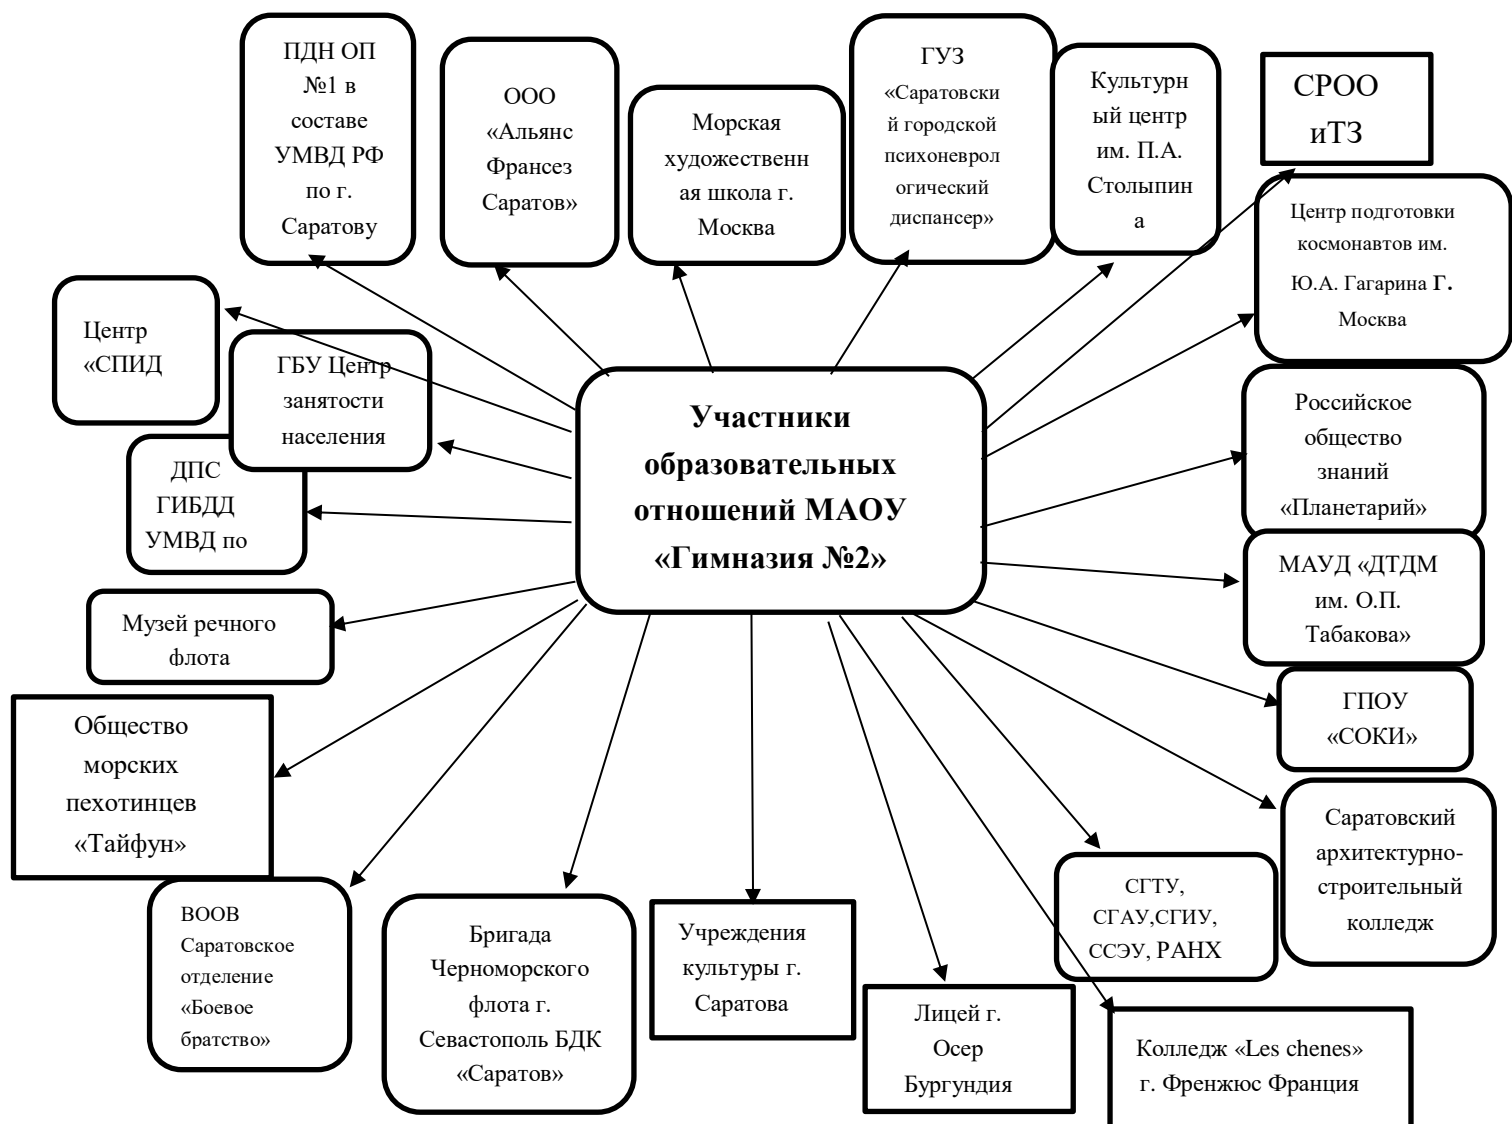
Участники образовательных отношений МАОУ «Гимназия №2»

ПДН ОП №1 в составе УМВД РФ по г. Саратову

ООО «Альянс Франсез Саратов»

Морская художественная школа г. Москва

ГУЗ «Саратовский городской психоневрологический диспансер»

Культурный центр им. П.А. Столыпина

СРОО иТЗ

Центр подготовки космонавтов им. Ю.А. Гагарина г. Москва

Российское общество знаний «Планетарий»

МАУД «ДТДМ им. О.П. Табакова»

ГПОУ «СОКИ»

Саратовский архитектурно-строительный колледж

СГТУ, СГАУ,СГИУ, ССЭУ, РАНХ

Колледж «Les chenes» г. Френжюс Франция

Лицей г. Осер Бургундия

Учреждения культуры г. Саратова

Бригада Черноморского флота г. Севастополь БДК «Саратов»

ВООВ Саратовское отделение «Боевое братство»

Общество морских пехотинцев «Тайфун»

Музей речного флота

ДПС ГИБДД УМВД по

ГБУ Центр занятости населения

Центр «СПИД